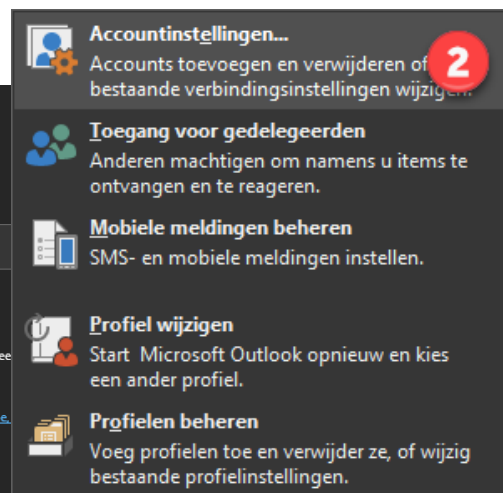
Accountinstellingen...
Accounts toevoegen en verwijderen of bestaande verbindingsinstellingen wijzigen.

2

Toegang voor gedelegeerden
Anderen machtigen om namens u items te ontvangen en te reageren.

Mobiele meldingen beheren
SMS- en mobiele meldingen instellen.

Profiel wijzigen
Start Microsoft Outlook opnieuw en kies een ander profiel.

Profielen beheren
Voeg profielen toe en verwijder ze, of wijzig bestaande profielinstellingen.

ee

e.